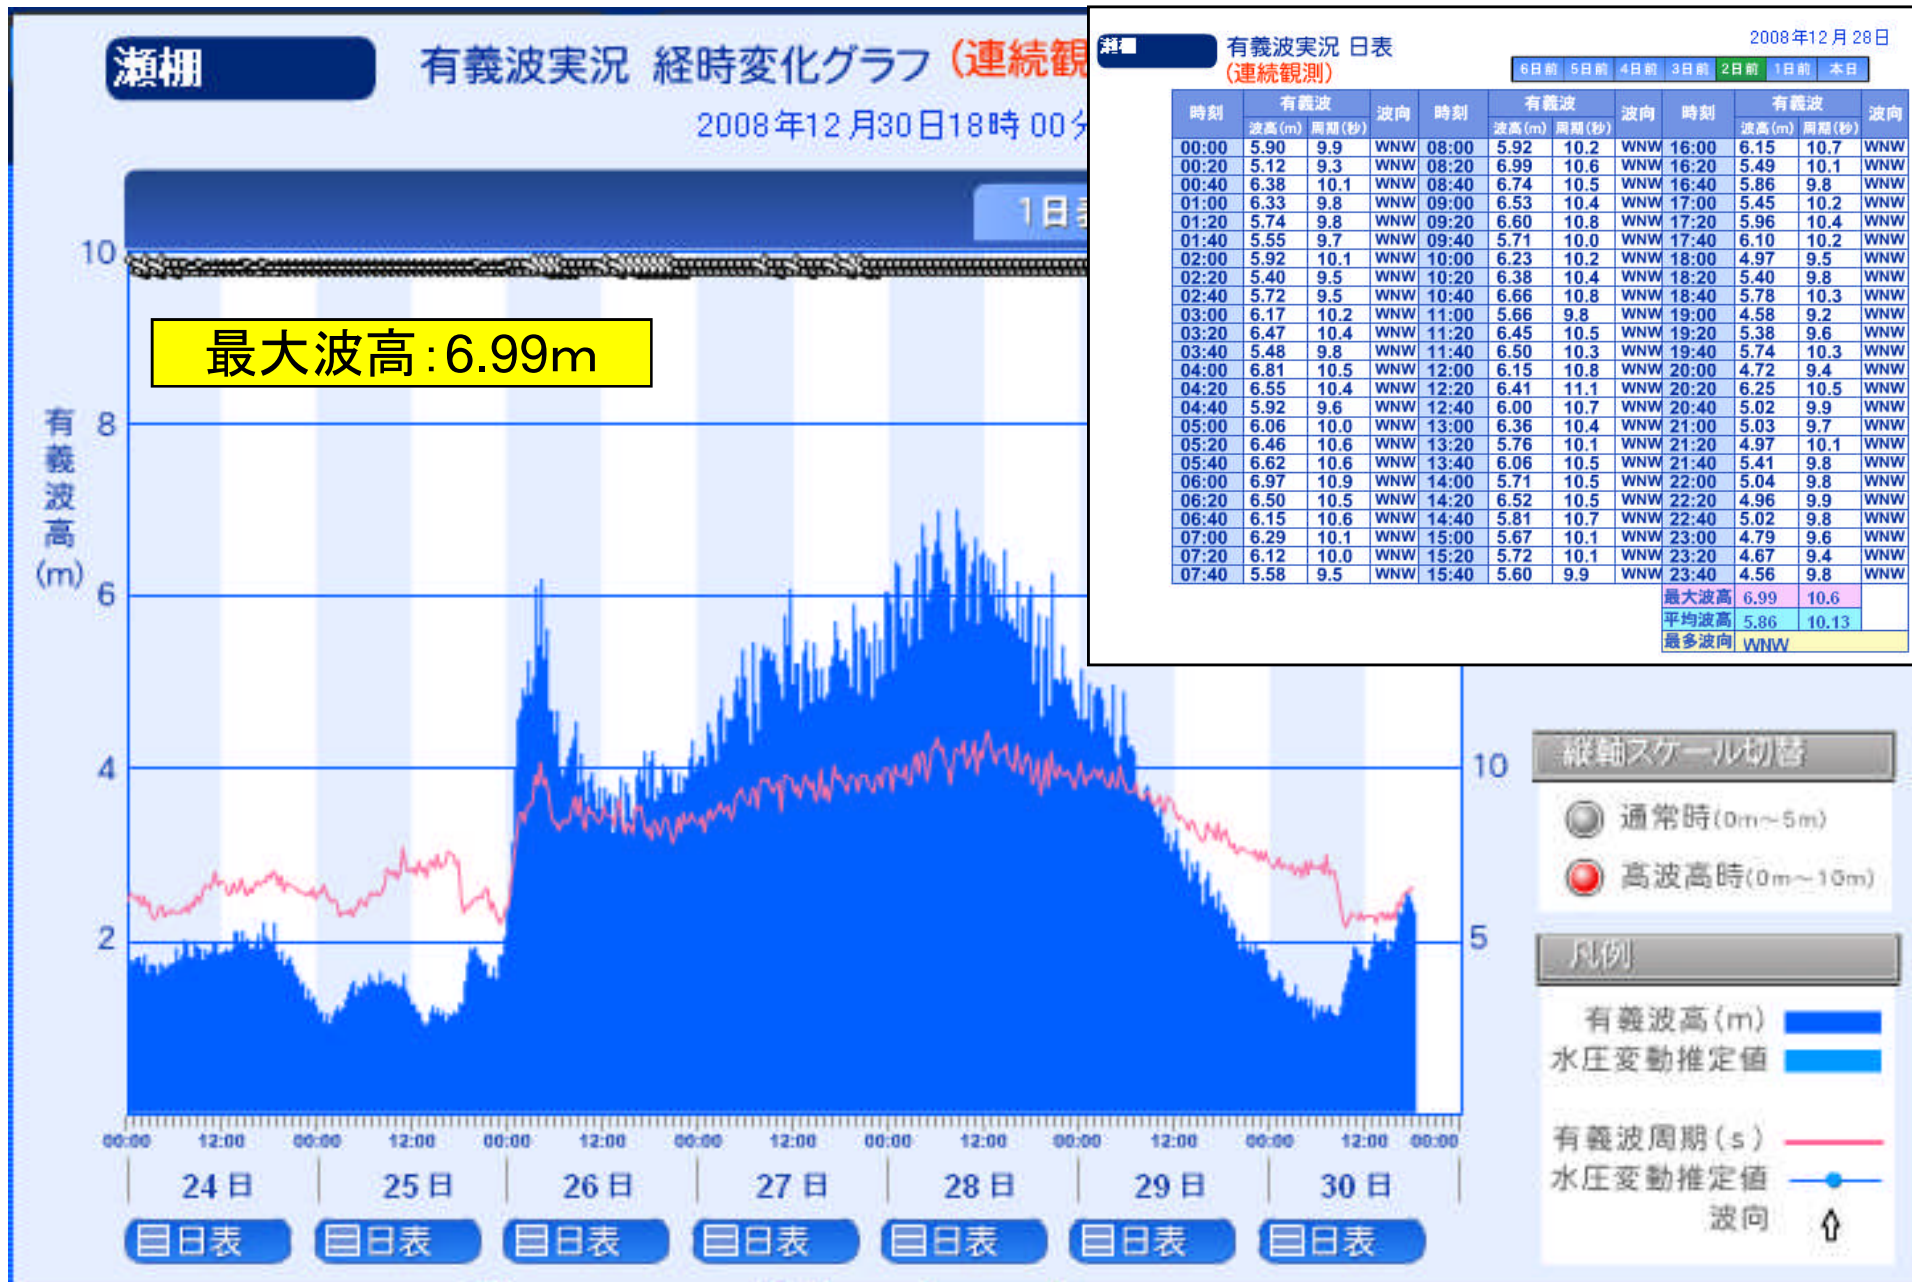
瀬棚

有義波実況 経時変化グラフ (連続観

2008年12月30日18時 00分

1日

最大波高:6.99m

10
8
6
4
2

有義波高 (m)

10
5

00:00 12:00 00:00 12:00 00:00 12:00 00:00 12:00 00:00 12:00 00:00 12:00 00:00 12:00 00:00

24日 25日 26日 27日 28日 29日 30日

日表 日表 日表 日表 日表 日表 日表

縦軸スケール切替
通常時(0m~5m)
高波高時(0m~10m)

凡例
有義波高(m)
水圧変動推定値
有義波周期(s)
水圧変動推定値
波向

瀬棚 有義波実況 日表 (連続観測)

2008年12月28日

6日前 5日前 4日前 3日前 2日前 1日前 本日

| 時刻 | 有義波 波高(m) | 有義波 周期(秒) | 波向 | 時刻 | 有義波 波高(m) | 有義波 周期(秒) | 波向 | 時刻 | 有義波 波高(m) | 有義波 周期(秒) | 波向 |
|---|---|---|---|---|---|---|---|---|---|---|---|
| 00:00 | 5.90 | 9.9 | WNW | 08:00 | 5.92 | 10.2 | WNW | 16:00 | 6.15 | 10.7 | WNW |
| 00:20 | 5.12 | 9.3 | WNW | 08:20 | 6.99 | 10.6 | WNW | 16:20 | 5.49 | 10.1 | WNW |
| 00:40 | 6.38 | 10.1 | WNW | 08:40 | 6.74 | 10.5 | WNW | 16:40 | 5.86 | 9.8 | WNW |
| 01:00 | 6.33 | 9.8 | WNW | 09:00 | 6.53 | 10.4 | WNW | 17:00 | 5.45 | 10.2 | WNW |
| 01:20 | 5.74 | 9.8 | WNW | 09:20 | 6.60 | 10.8 | WNW | 17:20 | 5.96 | 10.4 | WNW |
| 01:40 | 5.55 | 9.7 | WNW | 09:40 | 5.71 | 10.0 | WNW | 17:40 | 6.10 | 10.2 | WNW |
| 02:00 | 5.92 | 10.1 | WNW | 10:00 | 6.23 | 10.2 | WNW | 18:00 | 4.97 | 9.5 | WNW |
| 02:20 | 5.40 | 9.5 | WNW | 10:20 | 6.38 | 10.4 | WNW | 18:20 | 5.40 | 9.8 | WNW |
| 02:40 | 5.72 | 9.5 | WNW | 10:40 | 6.66 | 10.8 | WNW | 18:40 | 5.78 | 10.3 | WNW |
| 03:00 | 6.17 | 10.2 | WNW | 11:00 | 5.66 | 9.8 | WNW | 19:00 | 4.58 | 9.2 | WNW |
| 03:20 | 6.47 | 10.4 | WNW | 11:20 | 6.45 | 10.5 | WNW | 19:20 | 5.38 | 9.6 | WNW |
| 03:40 | 5.48 | 9.8 | WNW | 11:40 | 6.50 | 10.3 | WNW | 19:40 | 5.74 | 10.3 | WNW |
| 04:00 | 6.81 | 10.5 | WNW | 12:00 | 6.15 | 10.8 | WNW | 20:00 | 4.72 | 9.4 | WNW |
| 04:20 | 6.55 | 10.4 | WNW | 12:20 | 6.41 | 11.1 | WNW | 20:20 | 6.25 | 10.5 | WNW |
| 04:40 | 5.92 | 9.6 | WNW | 12:40 | 6.00 | 10.7 | WNW | 20:40 | 5.02 | 9.9 | WNW |
| 05:00 | 6.06 | 10.0 | WNW | 13:00 | 6.36 | 10.4 | WNW | 21:00 | 5.03 | 9.7 | WNW |
| 05:20 | 6.46 | 10.6 | WNW | 13:20 | 5.76 | 10.1 | WNW | 21:20 | 4.97 | 10.1 | WNW |
| 05:40 | 6.62 | 10.6 | WNW | 13:40 | 6.06 | 10.5 | WNW | 21:40 | 5.41 | 9.8 | WNW |
| 06:00 | 6.97 | 10.9 | WNW | 14:00 | 5.71 | 10.5 | WNW | 22:00 | 5.04 | 9.8 | WNW |
| 06:20 | 6.50 | 10.5 | WNW | 14:20 | 6.52 | 10.5 | WNW | 22:20 | 4.96 | 9.9 | WNW |
| 06:40 | 6.15 | 10.6 | WNW | 14:40 | 5.81 | 10.7 | WNW | 22:40 | 5.02 | 9.8 | WNW |
| 07:00 | 6.29 | 10.1 | WNW | 15:00 | 5.67 | 10.1 | WNW | 23:00 | 4.79 | 9.6 | WNW |
| 07:20 | 6.12 | 10.0 | WNW | 15:20 | 5.72 | 10.1 | WNW | 23:20 | 4.67 | 9.4 | WNW |
| 07:40 | 5.58 | 9.5 | WNW | 15:40 | 5.60 | 9.9 | WNW | 23:40 | 4.56 | 9.8 | WNW |
| | | | | | | | | 最大波高 | 6.99 | 10.6 | |
| | | | | | | | | 平均波高 | 5.86 | 10.13 | |
| | | | | | | | | 最多波向 | WNW | | |